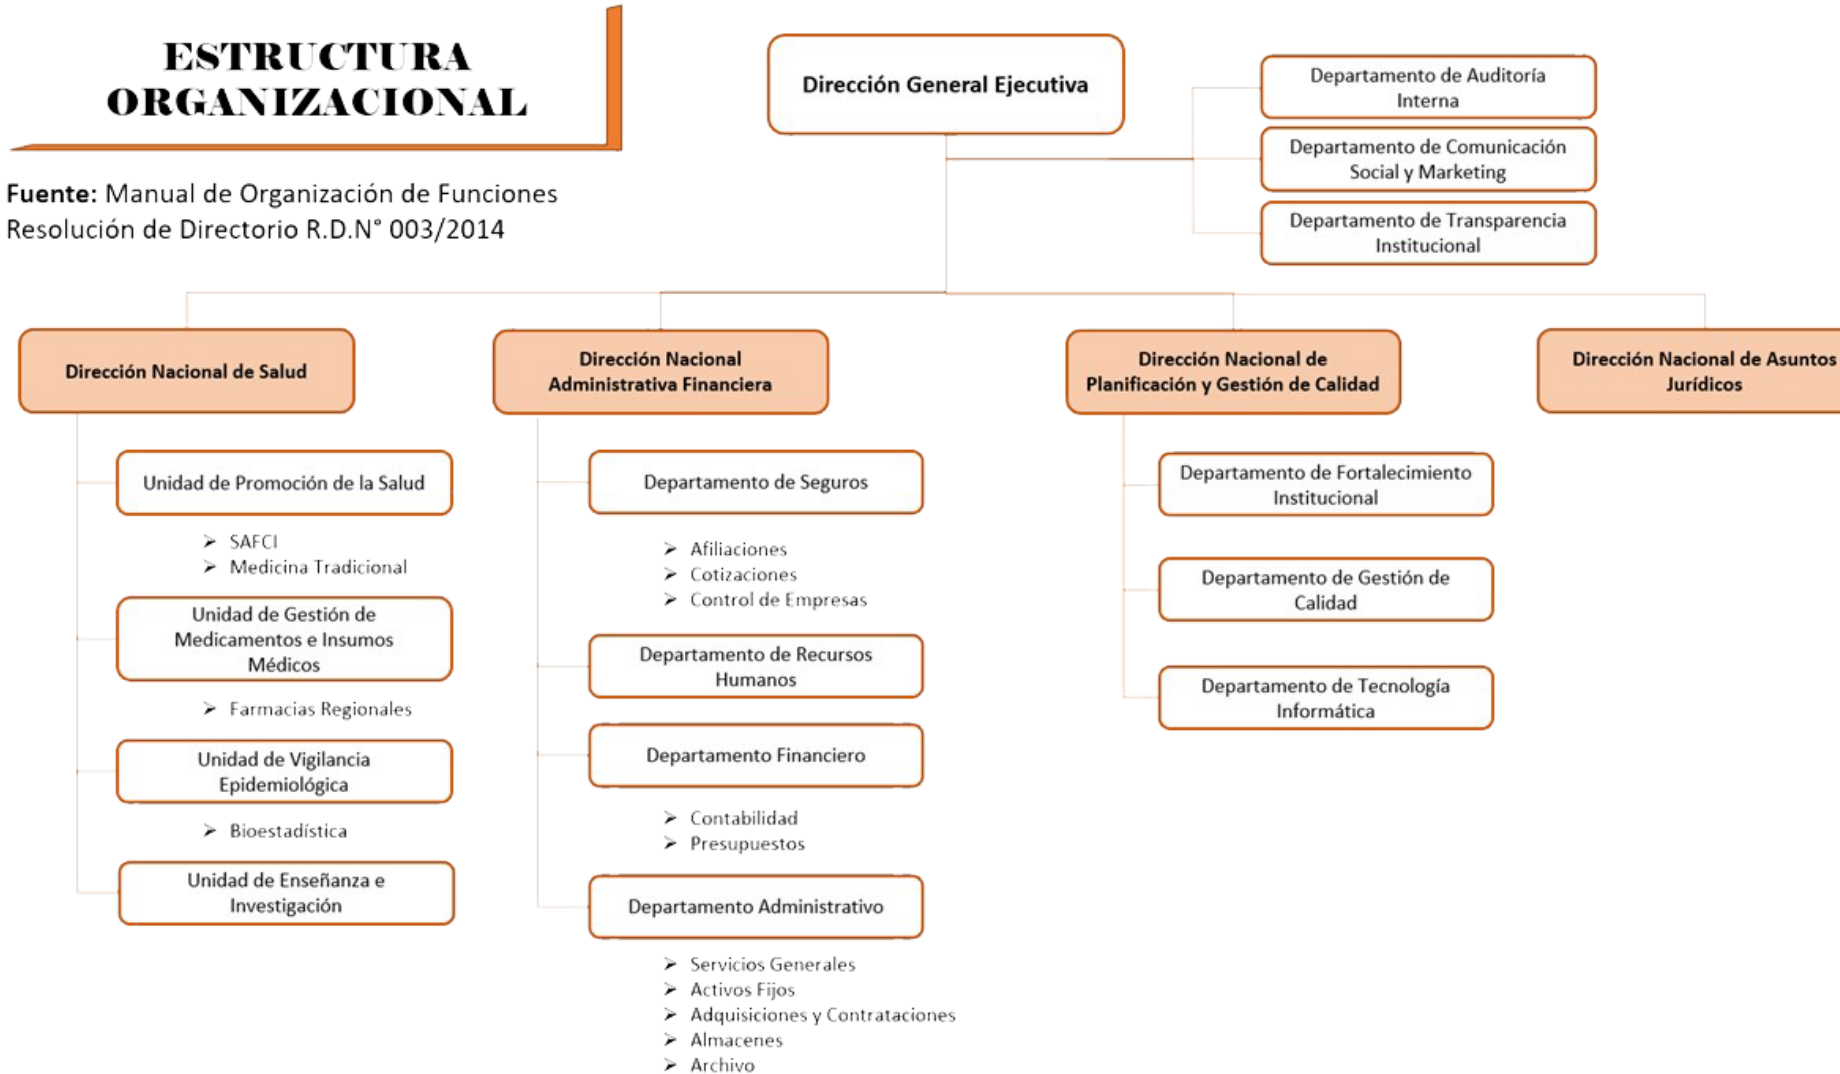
ESTRUCTURA ORGANIZACIONAL

Fuente: Manual de Organización de Funciones
Resolución de Directorio R.D.N° 003/2014

Dirección General Ejecutiva

Departamento de Auditoría Interna

Departamento de Comunicación Social y Marketing

Departamento de Transparencia Institucional

Dirección Nacional de Salud

Unidad de Promoción de la Salud

➢ SAFCI
➢ Medicina Tradicional

Unidad de Gestión de Medicamentos e Insumos Médicos

➢ Farmacias Regionales

Unidad de Vigilancia Epidemiológica

➢ Bioestadística

Unidad de Enseñanza e Investigación

Dirección Nacional Administrativa Financiera

Departamento de Seguros

➢ Afiliaciones
➢ Cotizaciones
➢ Control de Empresas

Departamento de Recursos Humanos

Departamento Financiero

➢ Contabilidad
➢ Presupuestos

Departamento Administrativo

➢ Servicios Generales
➢ Activos Fijos
➢ Adquisiciones y Contrataciones
➢ Almacenes
➢ Archivo

Dirección Nacional de Planificación y Gestión de Calidad

Departamento de Fortalecimiento Institucional

Departamento de Gestión de Calidad

Departamento de Tecnología Informática

Dirección Nacional de Asuntos Jurídicos